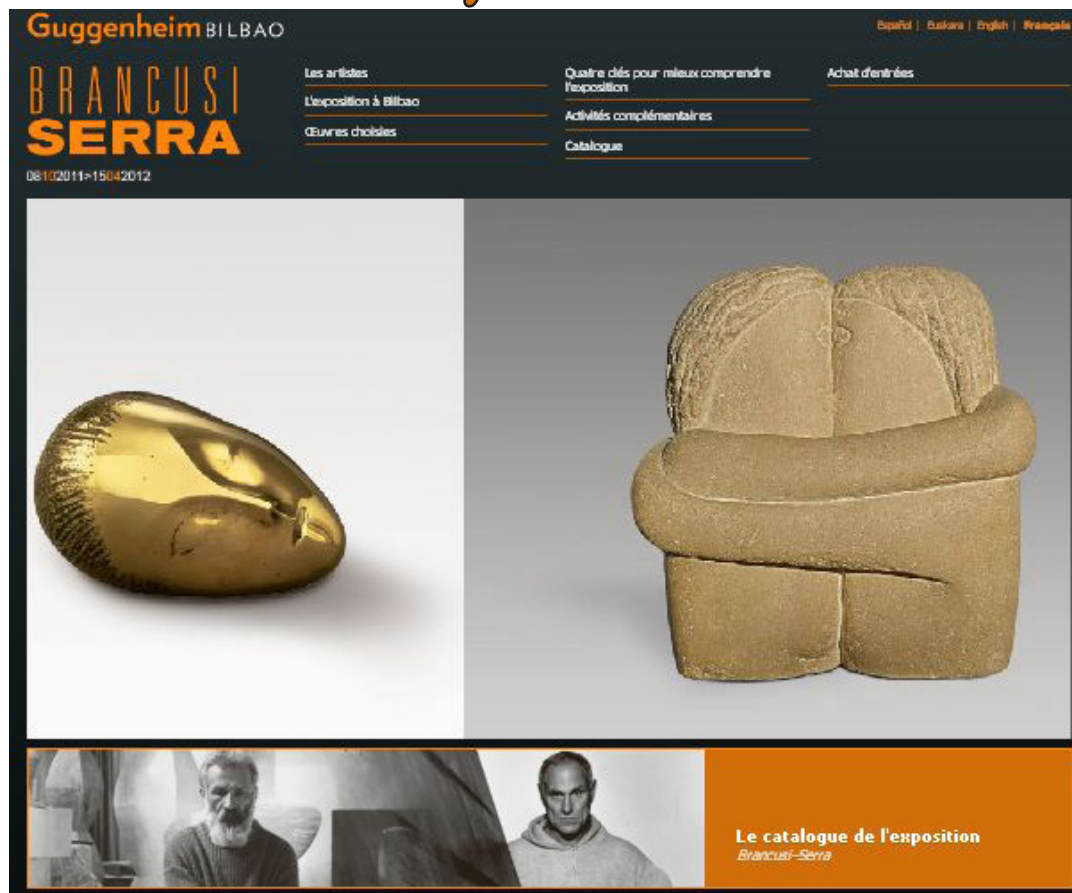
Guggenheim BILBAO

Español | Euskara | English | Français

BRANCUSI SERRA

08102011>15042012

Les artistes

L'exposition à Bilbao

Œuvres choisies

Quatre clés pour mieux comprendre l'exposition

Activités complémentaires

Catalogue

Achat d'entrées

Le catalogue de l'exposition
Brancusi–Serra